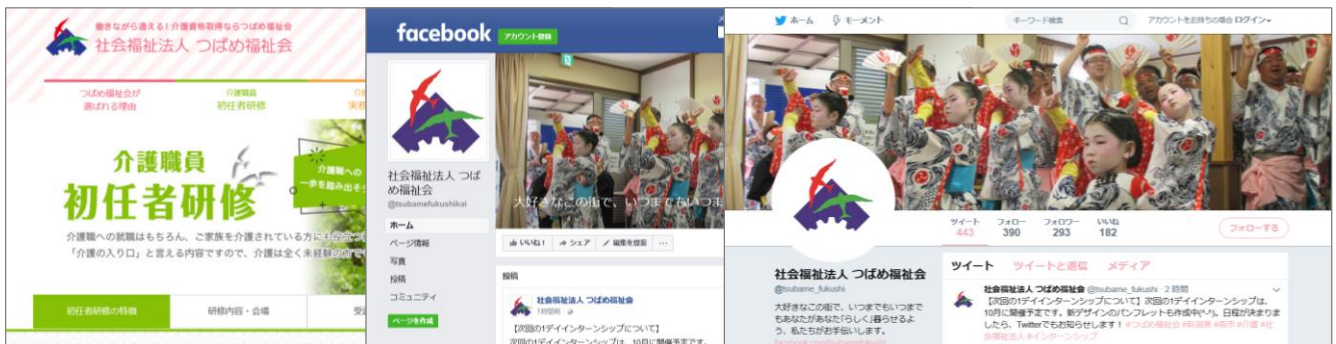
働きながら資格を取得！介護資格取得ならつばめ福祉会
社会福祉法人 つばめ福祉会

つばめ福祉会が選ばれる理由
介護職員初任者研修
実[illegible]

介護職員
初任者研修

介護職への
一歩を踏み出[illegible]

介護職への就職はもちろん、ご家族を介護されている方にも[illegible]
「介護の入り口」と言える内容ですので、介護は全く未経験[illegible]

初任者研修の特徴
研修内容・会場
受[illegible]

facebook アカウント登録

社会福祉法人 つばめ福祉会
@tsubamefukushikai

ホーム
ページ情報
写真
投稿
コミュニティ
ページを作成

大好きなこの街で、いつまでもいつま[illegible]

いいね！ シェア 編集を提案 ...

投稿

社会福祉法人 つばめ福祉会
1時間前

【次回の1デイインターンシップについて】
次回の1デイインターンシップは、10月に開催予定です。

ホーム モーメント
キーワード検索
アカウントをお持ちの場合 ログイン

ツイート 443
フォロー 390
フォロワー 293
いいね 182
フォローする

ツイート ツイートと返信 メディア

社会福祉法人 つばめ福祉会
@tsubame_fukushi

大好きなこの街で、いつまでもいつまでもあなたがあなたらしく暮らせるよう、私たちがお手伝いします。

社会福祉法人 つばめ福祉会 @tsubame_fukushi · 2時間
【次回の1デイインターンシップについて】次回の1デイインターンシップは、10月に開催予定です。新デザインのパンフレットも作成中(^-^)。日程が決まりましたら、Twitterでもお知らせします！#つばめ福祉会 #新潟県 #燕市 #介護 #社会福祉法人 #インターンシップ